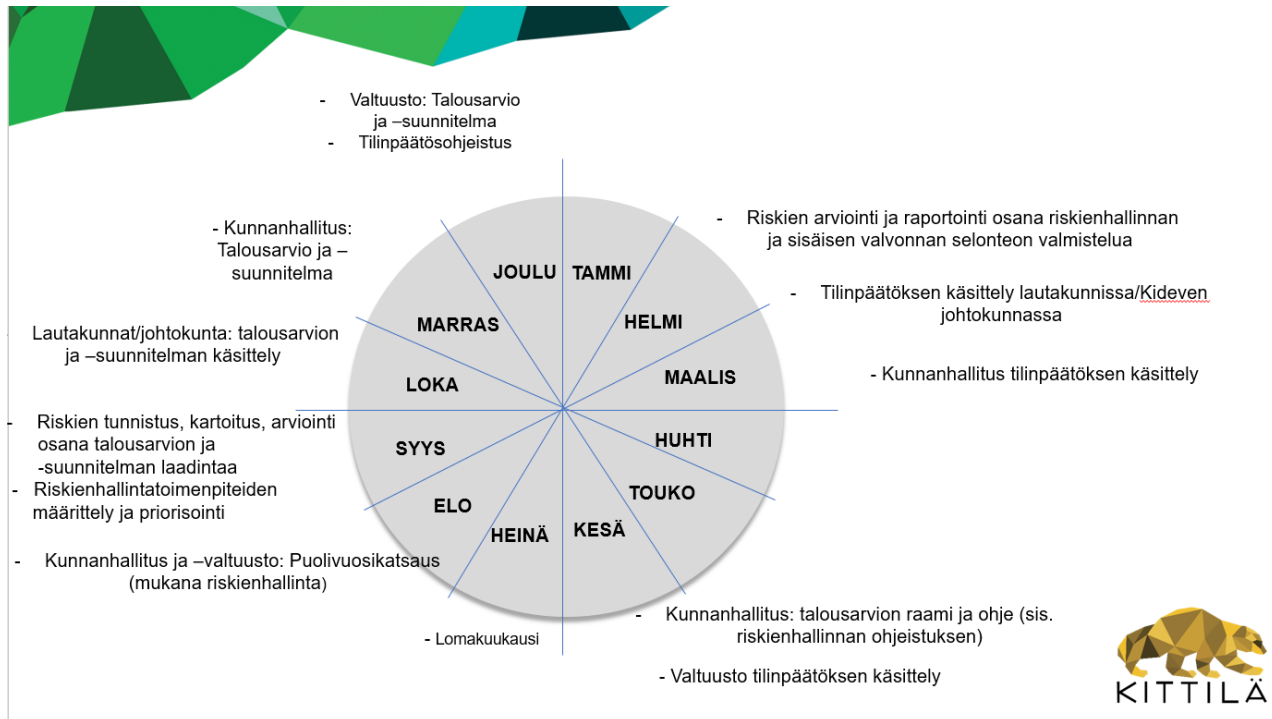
- Valtuusto: Talousarvio ja –suunnitelma
- Tilinpäätösohjeistus

- Riskien arviointi ja raportointi osana riskienhallinnan ja sisäisen valvonnan selonteon valmistelua

- Kunnanhallitus: Talousarvio ja –suunnitelma

JOULU
TAMMI
MARRAS
HELMI
LOKA
MAALIS
SYYS
HUHTI
ELO
TOUKO
HEINÄ
KESÄ

- Tilinpäätöksen käsittely lautakunnissa/Kideven johtokunnassa

Lautakunnat/johtokunta: talousarvion ja –suunnitelman käsittely

- Kunnanhallitus tilinpäätöksen käsittely

- Riskien tunnistus, kartoitus, arviointi osana talousarvion ja -suunnitelman laadintaa
- Riskienhallintatoimenpiteiden määrittely ja priorisointi

- Kunnanhallitus ja –valtuusto: Puolivuosikatsaus (mukana riskienhallinta)

- Kunnanhallitus: talousarvion raami ja ohje (sis. riskienhallinnan ohjeistuksen)

- Lomakuukausi

- Valtuusto tilinpäätöksen käsittely

KITTILÄ